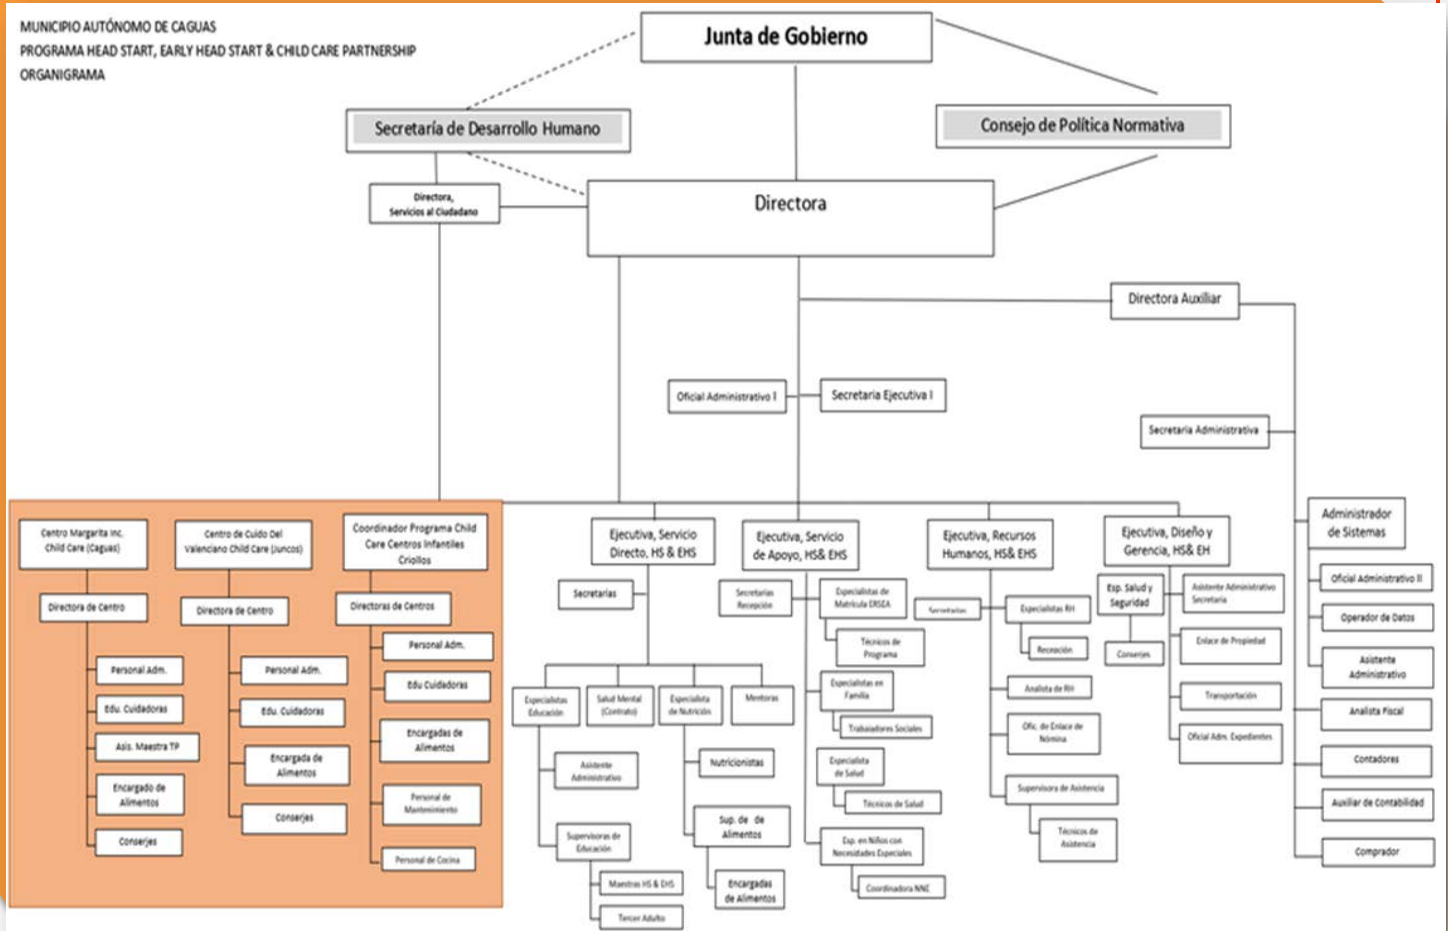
MUNICIPIO AUTÓNOMO DE CAGUAS
PROGRAMA HEAD START, EARLY HEAD START & CHILD CARE PARTNERSHIP
ORGANIGRAMA

Junta de Gobierno

Secretaría de Desarrollo Humano

Consejo de Política Normativa

Directora, Servicios al Ciudadano

Directora

Directora Auxiliar

Oficial Administrativo I

Secretaria Ejecutiva I

Secretaria Administrativa

Centro Margarita Inc. Child Care (Caguas)

Directora de Centro

Personal Adm.

Edu. Cuidadoras

Asis. Maestra TP

Encargado de Alimentos

Conserjes

Centro de Cuido Del Valenciano Child Care (Juncos)

Directora de Centro

Personal Adm.

Edu. Cuidadoras

Encargada de Alimentos

Conserjes

Coordinador Programa Child Care Centros Infantiles Criollos

Directoras de Centros

Personal Adm.

Edu Cuidadoras

Encargadas de Alimentos

Personal de Mantenimiento

Personal de Cocina

Ejecutiva, Servicio Directo, HS & EHS

Secretarias

Especialistas Educación

Salud Mental (Contrato)

Especialista de Nutrición

Mentoras

Asistente Administrativo

Nutricionistas

Supervisoras de Educación

Sup. de Alimentos

Maestras HS & EHS

Encargadas de Alimentos

Tercer Adulto

Ejecutiva, Servicio de Apoyo, HS& EHS

Secretarias Recepción

Especialistas de Matrícula ERSEA

Técnicos de Programa

Especialistas en Familia

Trabajadores Sociales

Especialista de Salud

Técnicos de Salud

Esp. en Niños con Necesidades Especiales

Coordinadora NNE

Ejecutiva, Recursos Humanos, HS& EHS

Secretarias

Especialistas RH

Recreación

Analista de RH

Ofic. de Enlace de Nómina

Supervisora de Asistencia

Técnicos de Asistencia

Ejecutiva, Diseño y Gerencia, HS& EH

Esp. Salud y Seguridad

Conserjes

Asistente Administrativo Secretaria

Enlace de Propiedad

Transportación

Oficial Adm. Expedientes

Administrador de Sistemas

Oficial Administrativo II

Operador de Datos

Asistente Administrativo

Analista Fiscal

Contadores

Auxiliar de Contabilidad

Comprador